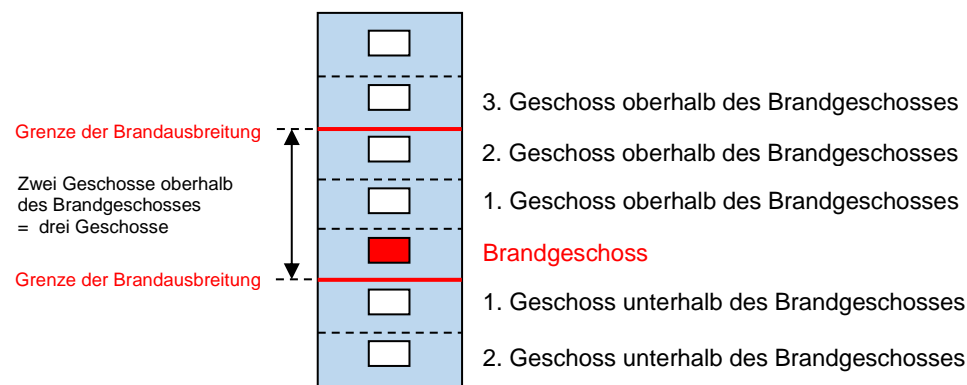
Grenze der Brandausbreitung

Zwei Geschosse oberhalb des Brandgeschosses = drei Geschosse

Grenze der Brandausbreitung

3. Geschoss oberhalb des Brandgeschosses

2. Geschoss oberhalb des Brandgeschosses

1. Geschoss oberhalb des Brandgeschosses

Brandgeschoss

1. Geschoss unterhalb des Brandgeschosses

2. Geschoss unterhalb des Brandgeschosses